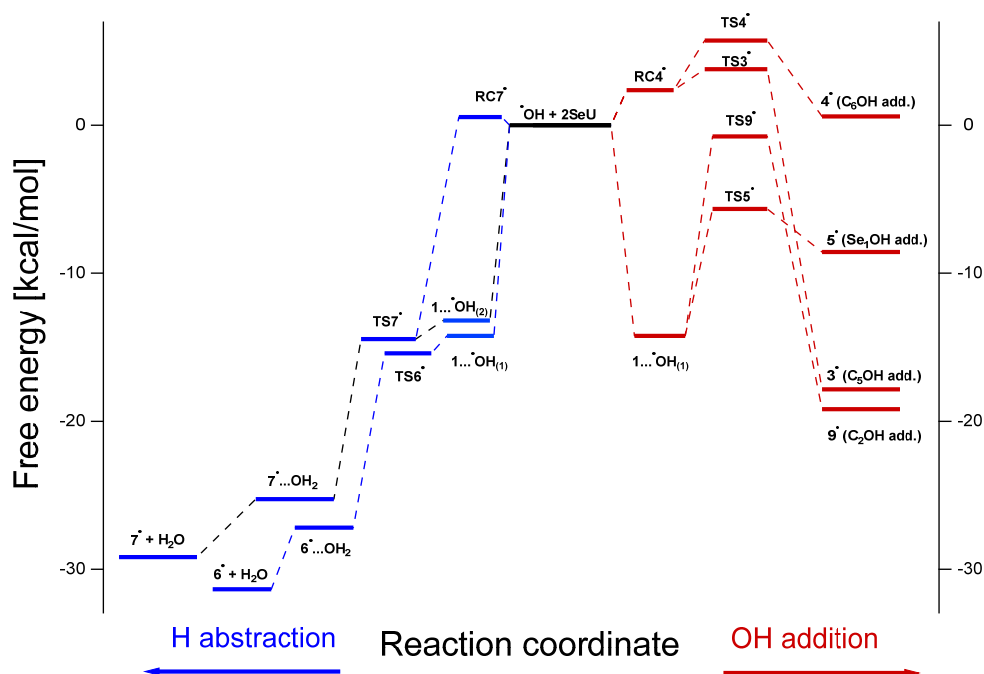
Free energy [kcal/mol]

0
-10
-20
-30

0
-10
-20
-30

TS4$^{\bullet}$
TS3$^{\bullet}$
RC4$^{\bullet}$
4$^{\bullet}$ ($C_6OH$ add.)
RC7$^{\bullet}$
$^{\bullet}$OH + 2SeU
TS9$^{\bullet}$
TS5$^{\bullet}$
5$^{\bullet}$ ($Se_1OH$ add.)
TS7$^{\bullet}$
1...$^{\bullet}OH_{(2)}$
TS6$^{\bullet}$
1...$^{\bullet}OH_{(1)}$
1...$^{\bullet}OH_{(1)}$
3$^{\bullet}$ ($C_5OH$ add.)
9$^{\bullet}$ ($C_2OH$ add.)
7$^{\bullet}$...$OH_2$
7$^{\bullet}$ + $H_2O$
6$^{\bullet}$...$OH_2$
6$^{\bullet}$ + $H_2O$

H abstraction
Reaction coordinate
OH addition